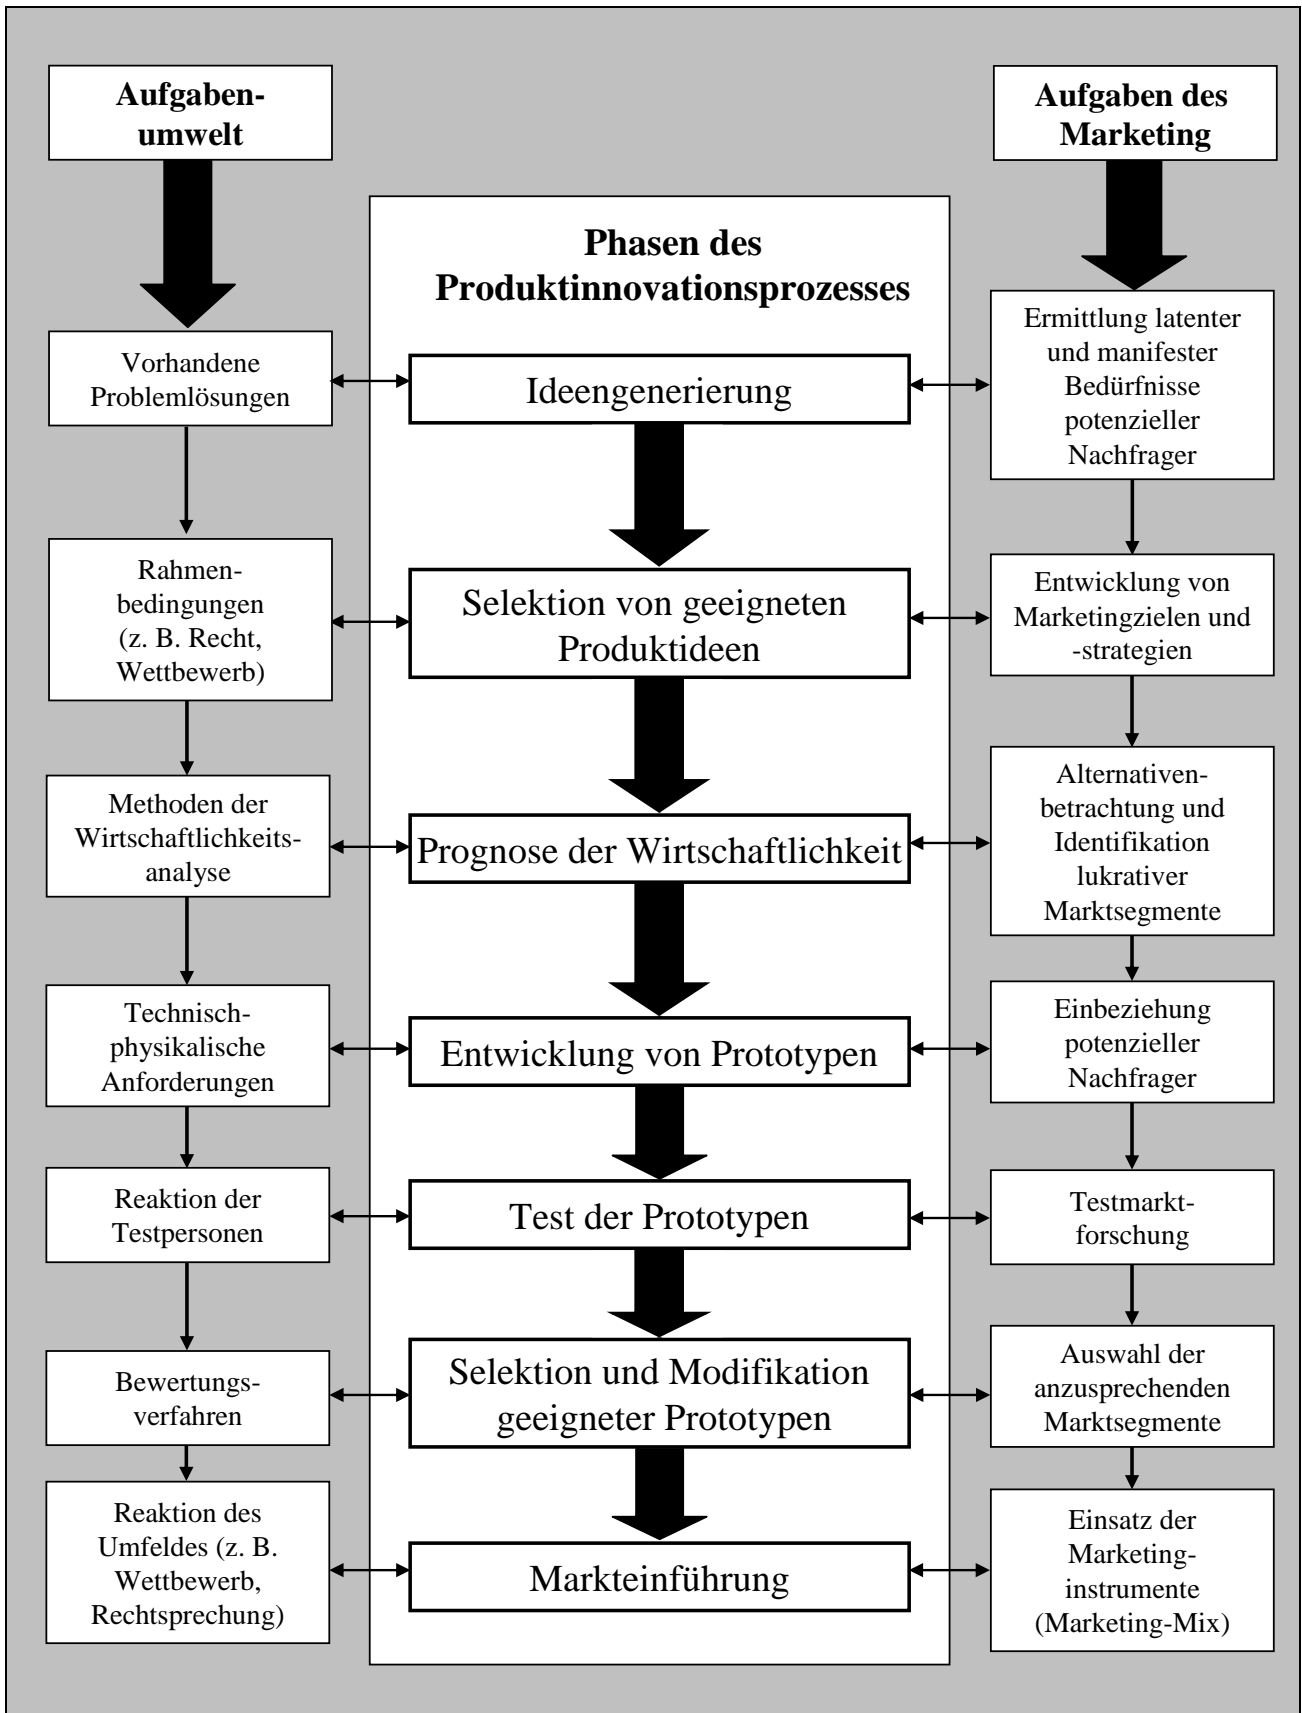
Aufgabenumwelt

Aufgaben des Marketing

Phasen des Produktinnovationsprozesses

Vorhandene Problemlösungen

Ideengenerierung

Ermittlung latenter und manifester Bedürfnisse potenzieller Nachfrager

Rahmenbedingungen (z. B. Recht, Wettbewerb)

Selektion von geeigneten Produktideen

Entwicklung von Marketingzielen und -strategien

Methoden der Wirtschaftlichkeitsanalyse

Prognose der Wirtschaftlichkeit

Alternativenbetrachtung und Identifikation lukrativer Marktsegmente

Technisch-physikalische Anforderungen

Entwicklung von Prototypen

Einbeziehung potenzieller Nachfrager

Reaktion der Testpersonen

Test der Prototypen

Testmarktforschung

Bewertungsverfahren

Selektion und Modifikation geeigneter Prototypen

Auswahl der anzusprechenden Marktsegmente

Reaktion des Umfeldes (z. B. Wettbewerb, Rechtsprechung)

Markteinführung

Einsatz der Marketinginstrumente (Marketing-Mix)